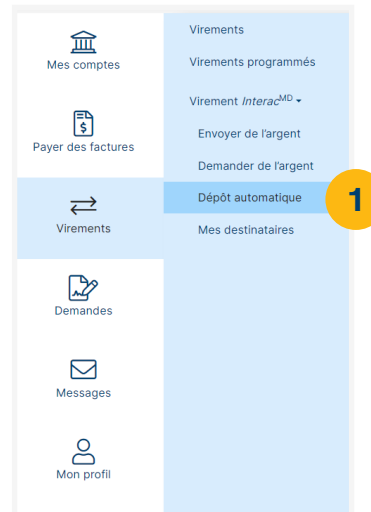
Mes comptes

Payer des factures

Virements

Demandes

Messages

Mon profil

Virements

Virements programmés

Virement $Interac^{MD}$

Envoyer de l'argent

Demander de l'argent

Dépôt automatique

1

Mes destinataires